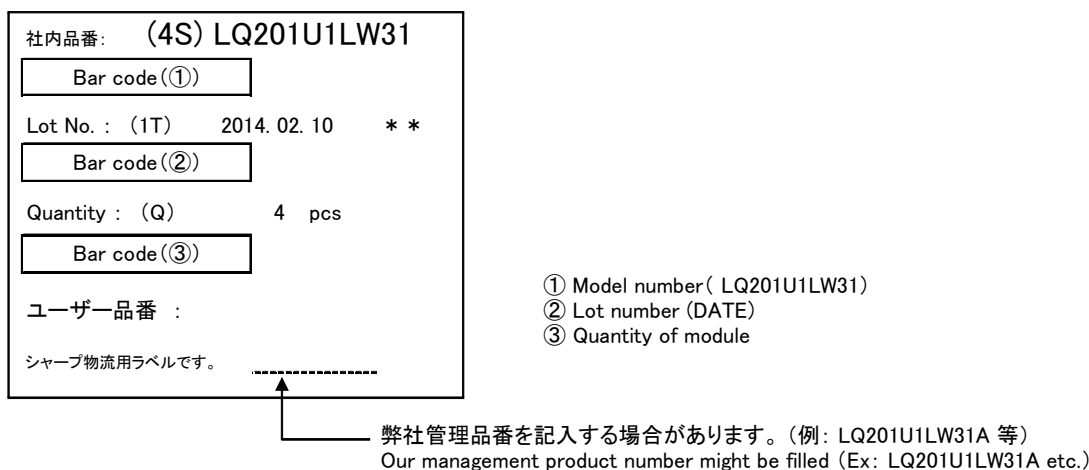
社内品番: (4S) LQ201U1LW31

Bar code(①)

Lot No. : (1T) 2014. 02. 10 * *

Bar code(②)

Quantity : (Q) 4 pcs

Bar code(③)

ユーザー品番 :

シャープ物流用ラベルです。

① Model number( LQ201U1LW31)
② Lot number (DATE)
③ Quantity of module

弊社管理品番を記入する場合があります。(例: LQ201U1LW31A 等)
Our management product number might be filled (Ex: LQ201U1LW31A etc.)